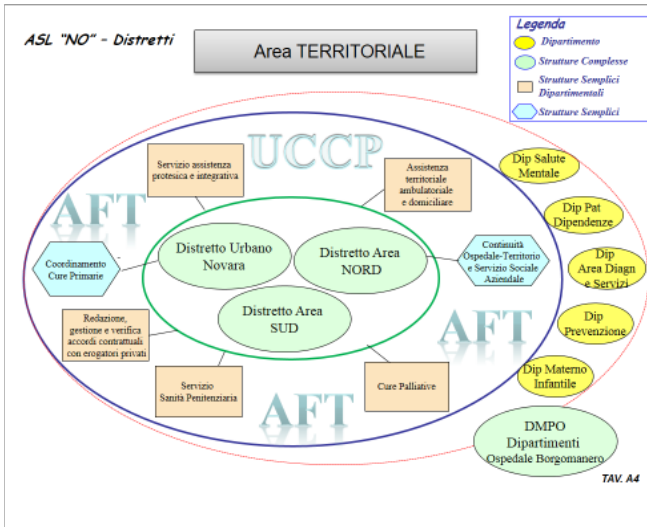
ASL "NO" – Distretti

Area TERRITORIALE

Legenda
Dipartimento
Strutture Complesse
Strutture Semplici Dipartimentali
Strutture Semplici

UCCP

AFT

AFT

AFT

Servizio assistenza protesica e integrativa

Assistenza territoriale ambulatoriale e domiciliare

Distretto Urbano Novara

Distretto Area NORD

Distretto Area SUD

Coordinamento Cure Primarie

Continuità Ospedale-Territorio e Servizio Sociale Aziendale

Redazione, gestione e verifica accordi contrattuali con erogatori privati

Servizio Sanità Penitenziaria

Cure Palliative

Dip Salute Mentale

Dip Pat Dipendenze

Dip Area Diagn e Servizi

Dip Prevenzione

Dip Materno Infantile

DMPO Dipartimenti Ospedale Borgomanero

TAV. A4